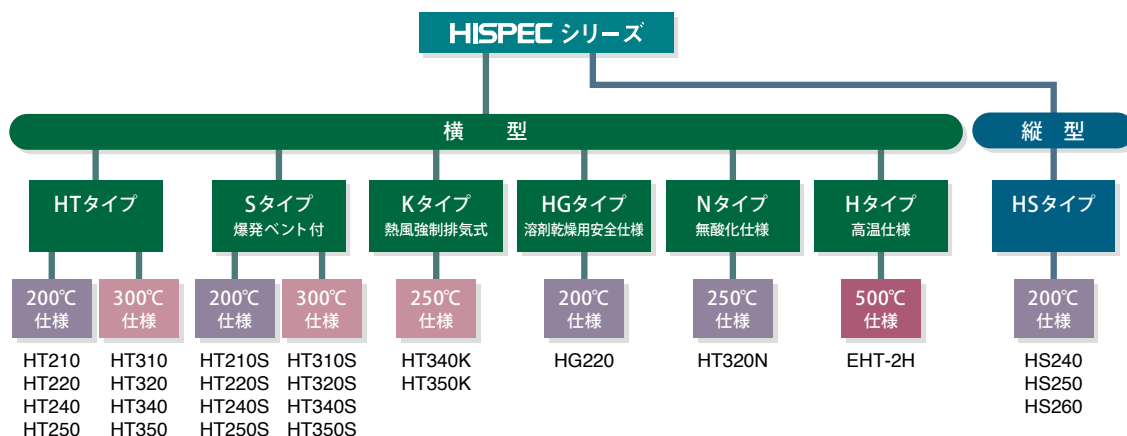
HISPEC シリーズ

横 型

縦 型

HTタイプ

Sタイプ
爆発ベント付

Kタイプ
熱風強制排気式

HGタイプ
溶剤乾燥用安全仕様

Nタイプ
無酸化仕様

Hタイプ
高温仕様

HSタイプ

200℃
仕様

300℃
仕様

200℃
仕様

300℃
仕様

250℃
仕様

200℃
仕様

250℃
仕様

500℃
仕様

200℃
仕様

HT210
HT220
HT240
HT250

HT310
HT320
HT340
HT350

HT210S
HT220S
HT240S
HT250S

HT310S
HT320S
HT340S
HT350S

HT340K
HT350K

HG220

HT320N

EHT-2H

HS240
HS250
HS260